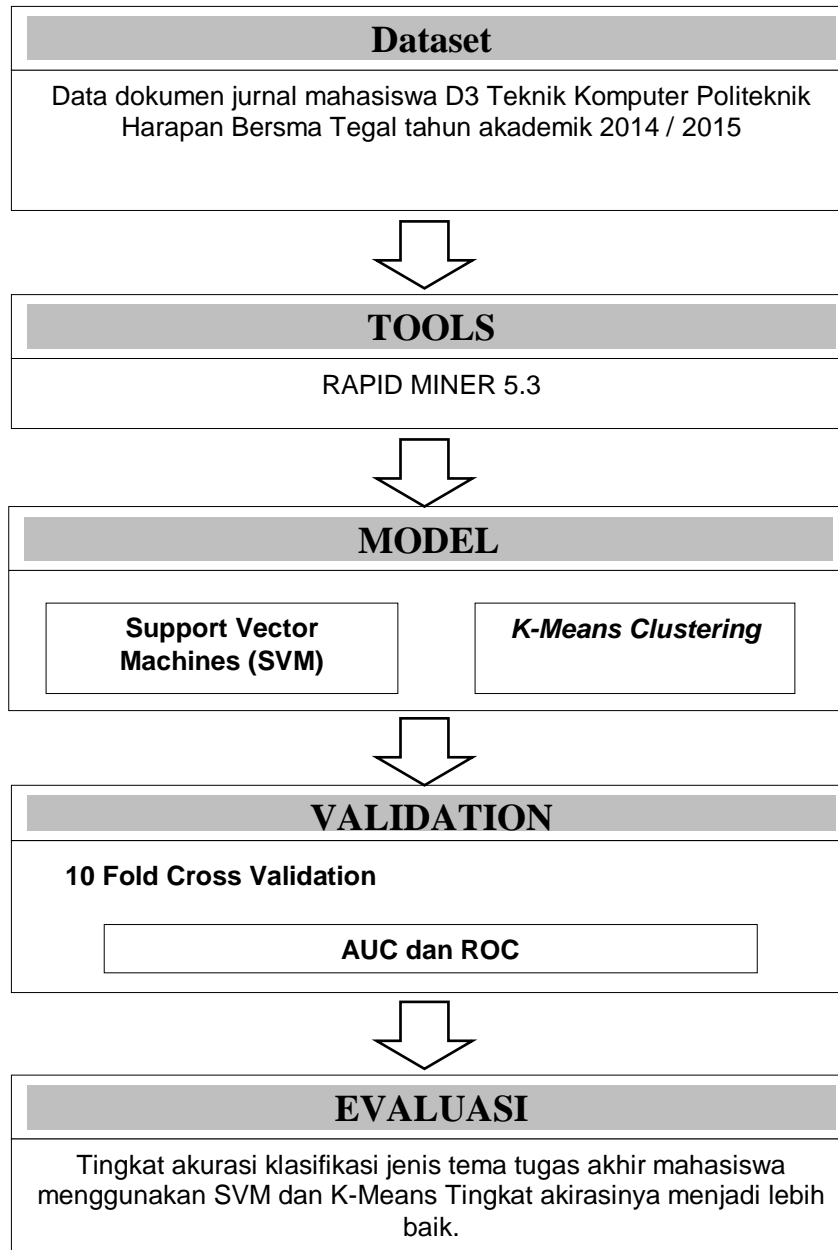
Dataset

Data dokumen jurnal mahasiswa D3 Teknik Komputer Politeknik Harapan Bersma Tegal tahun akademik 2014 / 2015

TOOLS

RAPID MINER 5.3

MODEL

Support Vector Machines (SVM)

K-Means Clustering

VALIDATION

10 Fold Cross Validation

AUC dan ROC

EVALUASI

Tingkat akurasi klasifikasi jenis tema tugas akhir mahasiswa menggunakan SVM dan K-Means Tingkat akirasinya menjadi lebih baik.